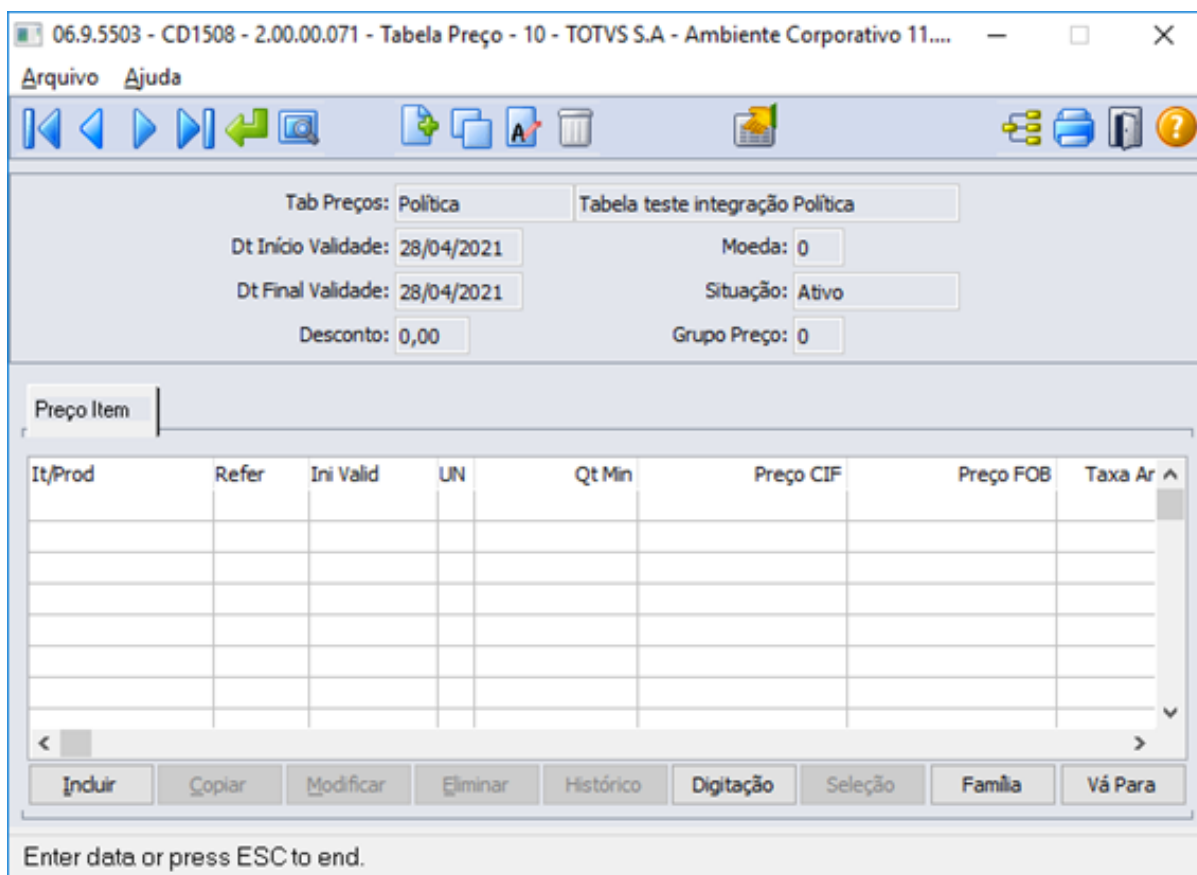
06.9.5503 - CD1508 - 2.00.00.071 - Tabela Preço - 10 - TOTVS S.A - Ambiente Corporativo 11....

Arquivo Ajuda

Tab Preços: Política
Tabela teste integração Política
Dt Início Validade: 28/04/2021
Moeda: 0
Dt Final Validade: 28/04/2021
Situação: Ativo
Desconto: 0,00
Grupo Preço: 0

Preço Item

| It/Prod | Refer | Ini Valid | UN | Qt Min | Preço CIF | Preço FOB | Taxa Ar |
|---|---|---|---|---|---|---|---|
| | | | | | | | |

Incluir Copiar Modificar Eliminar Histórico Digitação Seleção Família Vá Para

Enter data or press ESC to end.